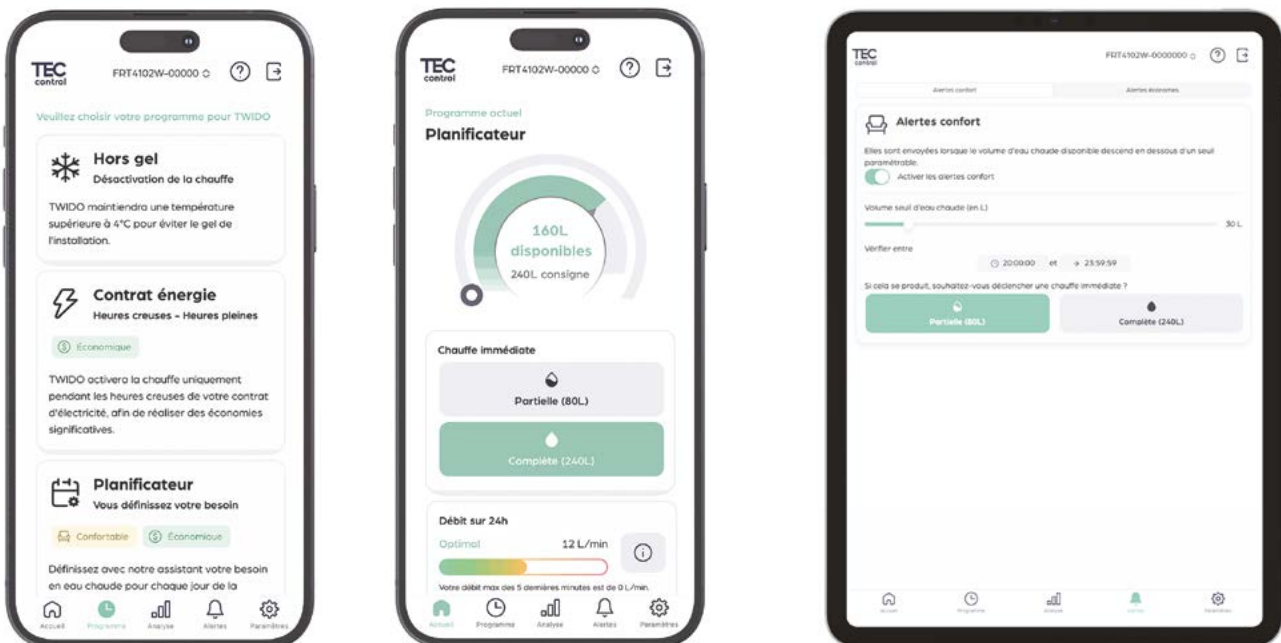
TEC
control

FRT4102W-00000

Veuillez choisir votre programme pour TWIDO

Hors gel
Désactivation de la chauffe

TWIDO maintiendra une température supérieure à 4°C pour éviter le gel de l'installation.

Contrat énergie
Heures creuses - Heures pleines

Économique

TWIDO activera la chauffe uniquement pendant les heures creuses de votre contrat d'électricité, afin de réaliser des économies significatives.

Planificateur
Vous définissez votre besoin

Confortable
Économique

Définissez avec notre assistant votre besoin en eau chaude pour chaque jour de la

Accueil
Programme
Analyse
Alertes
Paramètres

TEC
control

FRT4102W-00000

Programme actuel
Planificateur

160L
disponibles
240L consigne

Chauffe immédiate

Partielle (80L)

Complète (240L)

Débit sur 24h

Optimal
12 L/min

Votre débit max des 5 dernières minutes est de 0 L/min.

Accueil
Programme
Analyse
Alertes
Paramètres

TEC
control

FRT4102W-0000000

Alertes confort
Alertes économies

Alertes confort

Elles sont envoyées lorsque le volume d'eau chaude disponible descend en dessous d'un seuil paramétrable.

Activer les alertes confort

Volume seuil d'eau chaude (en L)

30 L

Vérifier entre

20:00:00
et
23:59:59

Si cela se produit, souhaitez-vous déclencher une chauffe immédiate ?

Partielle (80L)

Complète (240L)

Accueil
Programme
Analyse
Alertes
Paramètres